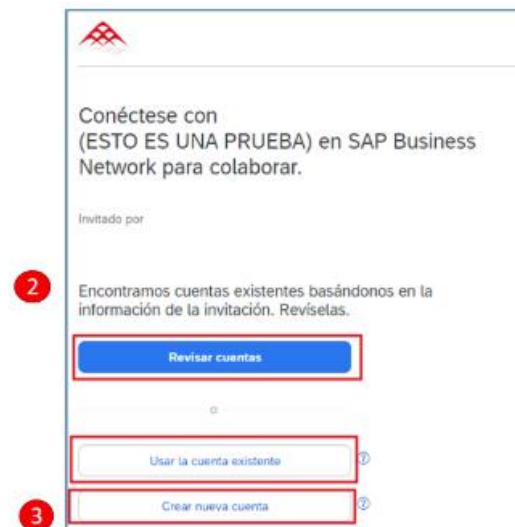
Conéctese con
(ESTO ES UNA PRUEBA) en SAP Business Network para colaborar.

Invitado por

2

Encontramos cuentas existentes basándonos en la información de la invitación. Revíselas.

Revisar cuentas

o

Usar la cuenta existente

3

Crear nueva cuenta